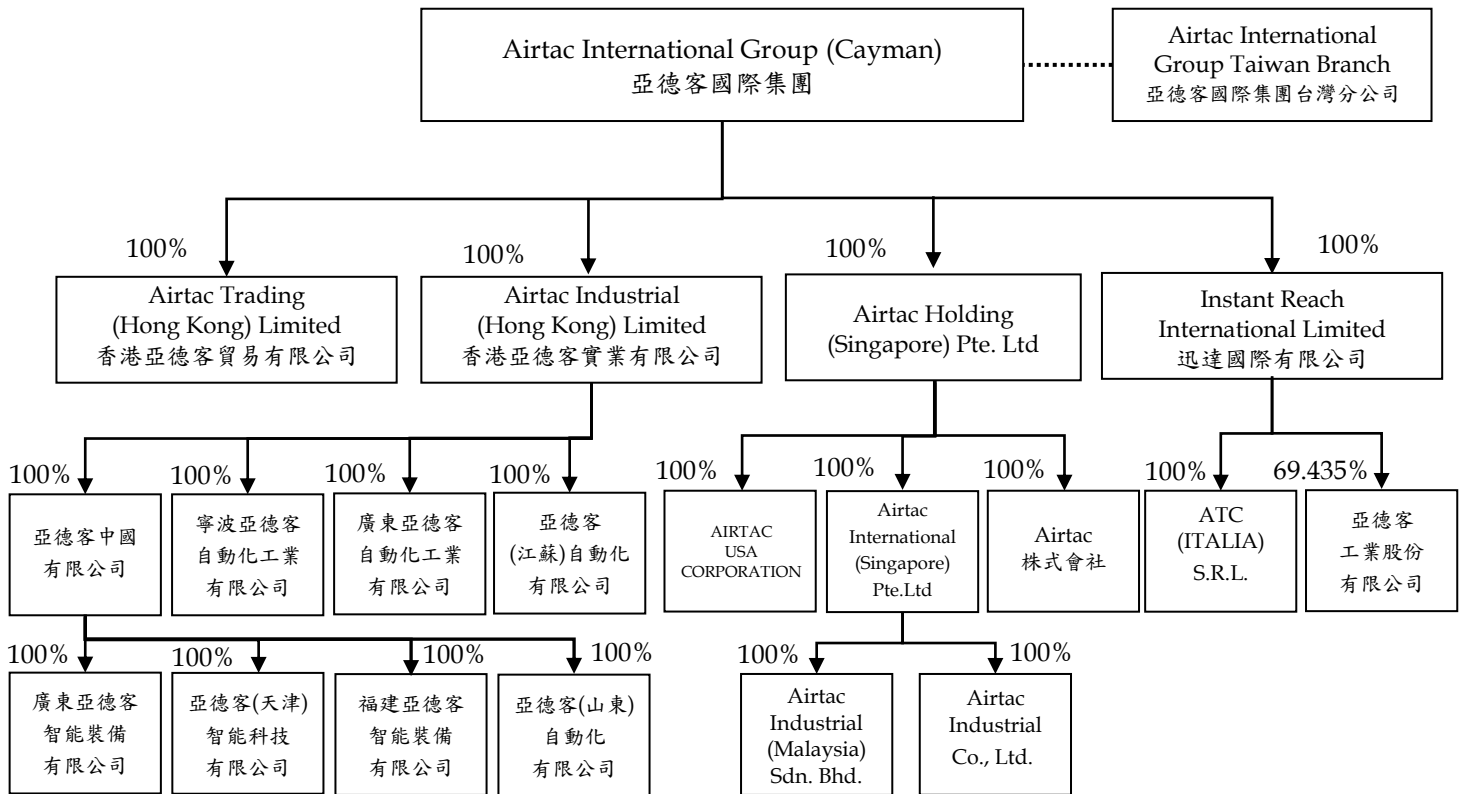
Airtac International Group (Cayman)
亞德客國際集團

Airtac International Group Taiwan Branch
亞德客國際集團台灣分公司

100%
Airtac Trading (Hong Kong) Limited
香港亞德客貿易有限公司

100%
Airtac Industrial (Hong Kong) Limited
香港亞德客實業有限公司

100%
Airtac Holding (Singapore) Pte. Ltd

100%
Instant Reach International Limited
迅達國際有限公司

100%
亞德客中國有限公司

100%
寧波亞德客自動化工業有限公司

100%
廣東亞德客自動化工業有限公司

100%
亞德客(江蘇)自動化有限公司

100%
AIRTAC USA CORPORATION

100%
Airtac International (Singapore) Pte.Ltd

100%
Airtac 株式會社

100%
ATC (ITALIA) S.R.L.

69.435%
亞德客工業股份有限公司

100%
廣東亞德客智能裝備有限公司

100%
亞德客(天津)智能科技有限公司

100%
福建亞德客智能裝備有限公司

100%
亞德客(山東)自動化有限公司

100%
Airtac Industrial (Malaysia) Sdn. Bhd.

100%
Airtac Industrial Co., Ltd.